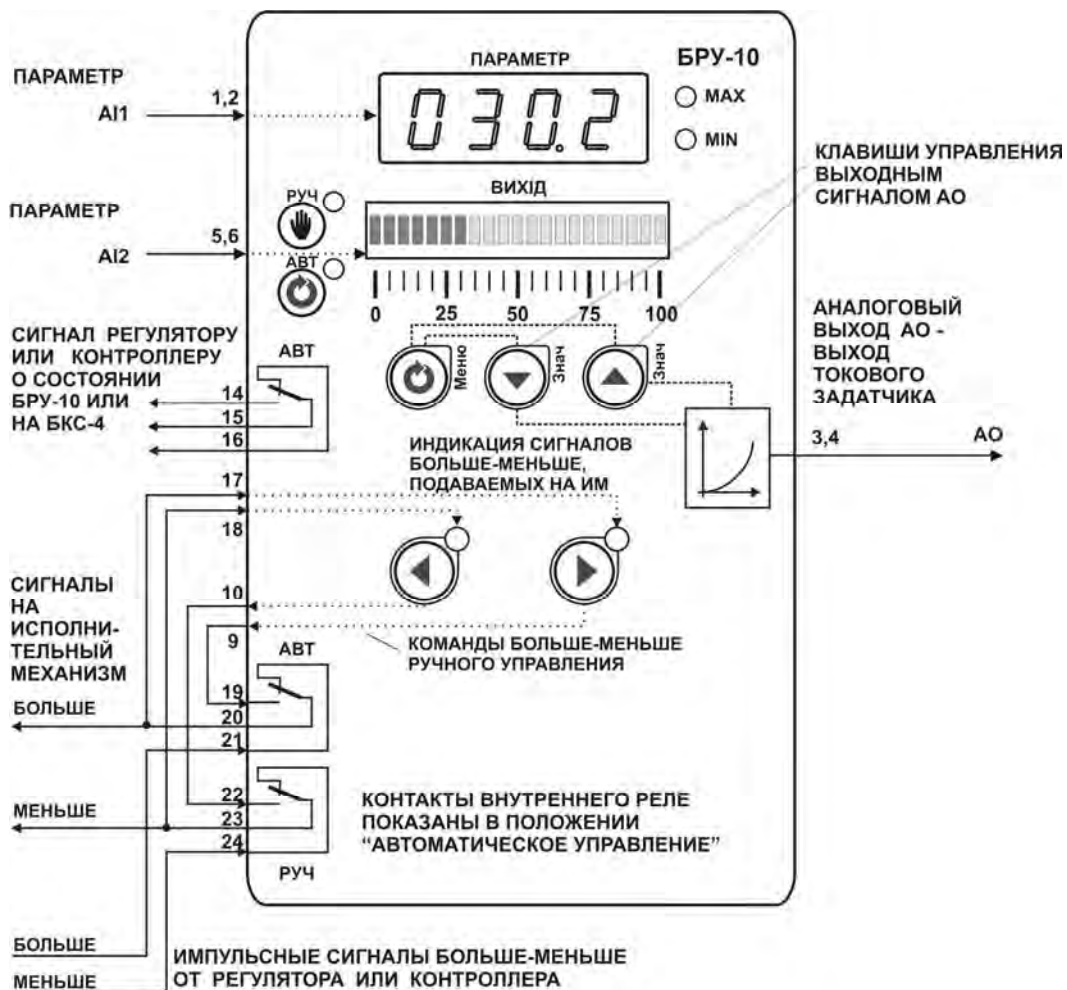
ПАРАМЕТР

БРУ-10

ПАРАМЕТР

AI1

1,2

030.2

MAX

MIN

КЛАВИШИ УПРАВЛЕНИЯ ВЫХОДНЫМ СИГНАЛОМ АО

ВИХІД

ПАРАМЕТР

РУЧ

5,6

AI2

АВТ

0 25 50 75 100

СИГНАЛ РЕГУЛЯТОРУ ИЛИ КОНТРОЛЛЕРУ О СОСТОЯНИИ БРУ-10 ИЛИ НА БКС-4

АВТ

Меню

Знач

Знач

АНАЛОГОВЫЙ ВЫХОД АО - ВЫХОД ТОКОВОГО ЗАДАТЧИКА

14

15

16

ИНДИКАЦИЯ СИГНАЛОВ БОЛЬШЕ-МЕНЬШЕ, ПОДАВАЕМЫХ НА ИМ

3,4

АО

17

18

СИГНАЛЫ НА ИСПОЛНИТЕЛЬНЫЙ МЕХАНИЗМ

10

9

КОМАНДЫ БОЛЬШЕ-МЕНЬШЕ РУЧНОГО УПРАВЛЕНИЯ

АВТ

19

БОЛЬШЕ

20

21

22

МЕНЬШЕ

23

24

КОНТАКТЫ ВНУТРЕННЕГО РЕЛЕ ПОКАЗАНЫ В ПОЛОЖЕНИИ "АВТОМАТИЧЕСКОЕ УПРАВЛЕНИЕ"

РУЧ

БОЛЬШЕ

МЕНЬШЕ

ИМПУЛЬСНЫЕ СИГНАЛЫ БОЛЬШЕ-МЕНЬШЕ ОТ РЕГУЛЯТОРА ИЛИ КОНТРОЛЛЕРА